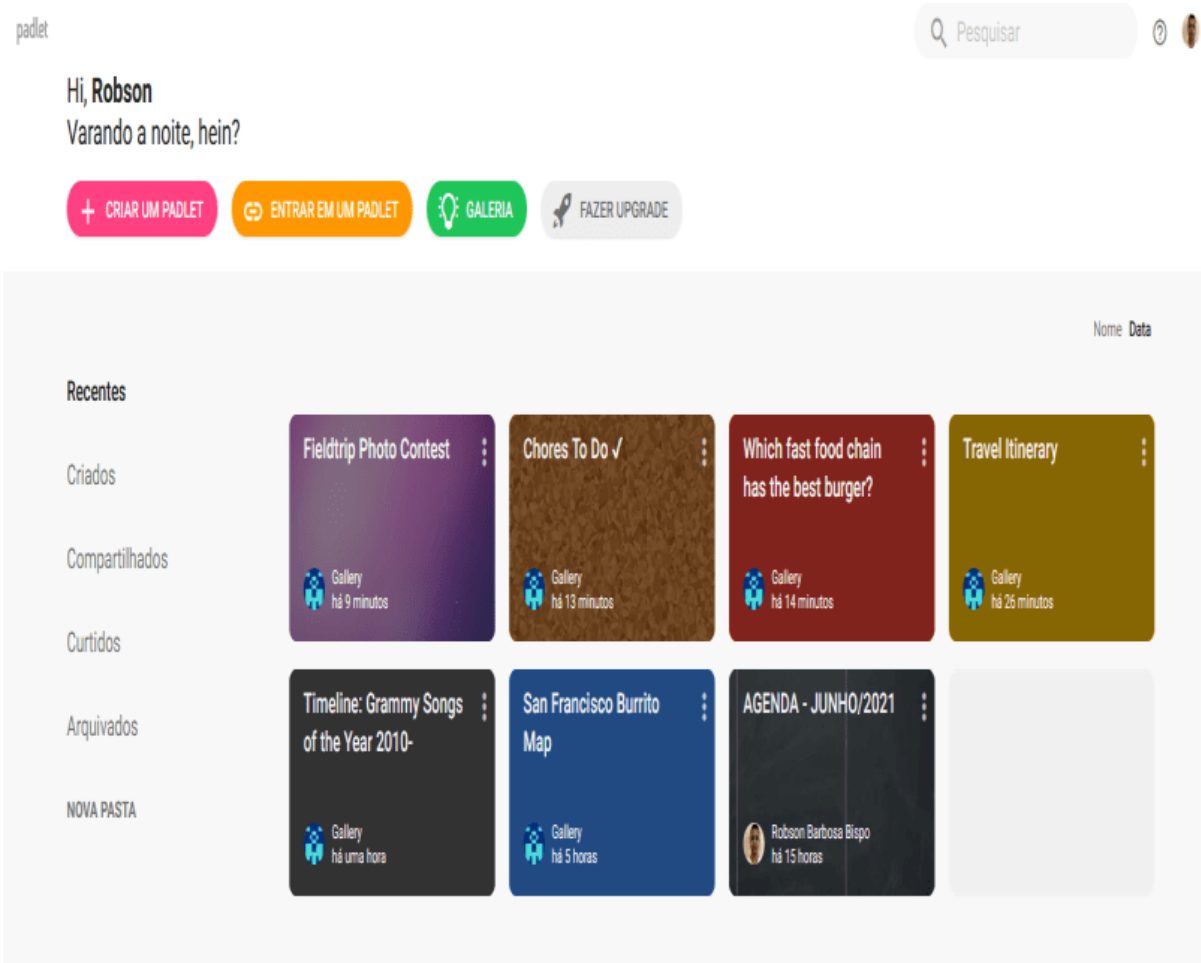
padlet

Pesquisar

Hi, **Robson**
Varando a noite, hein?

CRIAR UM PADLET
ENTRAR EM UM PADLET
GALERIA
FAZER UPGRADE

Nome Data

Recentes

Criados

Compartilhados

Curtidos

Arquivados

NOVA PASTA

Fieldtrip Photo Contest
Gallery
há 9 minutos

Chores To Do ✓
Gallery
há 13 minutos

Which fast food chain has the best burger?
Gallery
há 14 minutos

Travel Itinerary
Gallery
há 26 minutos

Timeline: Grammy Songs of the Year 2010-
Gallery
há uma hora

San Francisco Burrito Map
Gallery
há 5 horas

AGENDA - JUNHO/2021
Robson Barbosa Bispo
há 15 horas